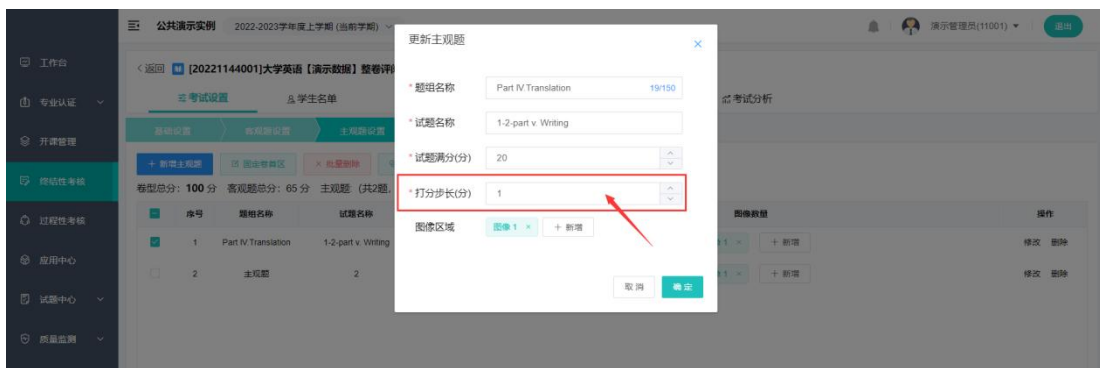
公共演示实例 2022-2023学年度上学期 (当前学期)

演示管理员(11001) 退出

工作台
专业认证
开课管理
终结性考核
过程性考核
应用中心
试题中心
质量监测

〈返回 [20221144001]大学英语【演示数据】整卷评阅

考试设置 学生名单 考试分析

基础设置 客观题设置 主观题设置

+ 新增主观题 图由卷算区 × 批量删除

卷型总分: 100 分 客观题总分: 65 分 主观题 (共2题,

| | 序号 | 题组名称 | 试题名称 | 图像数量 | 操作 |
|---|---|---|---|---|---|
| | 1 | Part IV Translation | 1-2-part v. Writing | 1 × + 新增 | 修改 删除 |
| | 2 | 主观题 | 2 | 1 × + 新增 | 修改 删除 |

更新主观题

* 题组名称 Part IV Translation 19/150
* 试题名称 1-2-part v. Writing
* 试题满分(分) 20
* 打分步长(分) 1
图像区域 图像 1 × + 新增

取消 确定